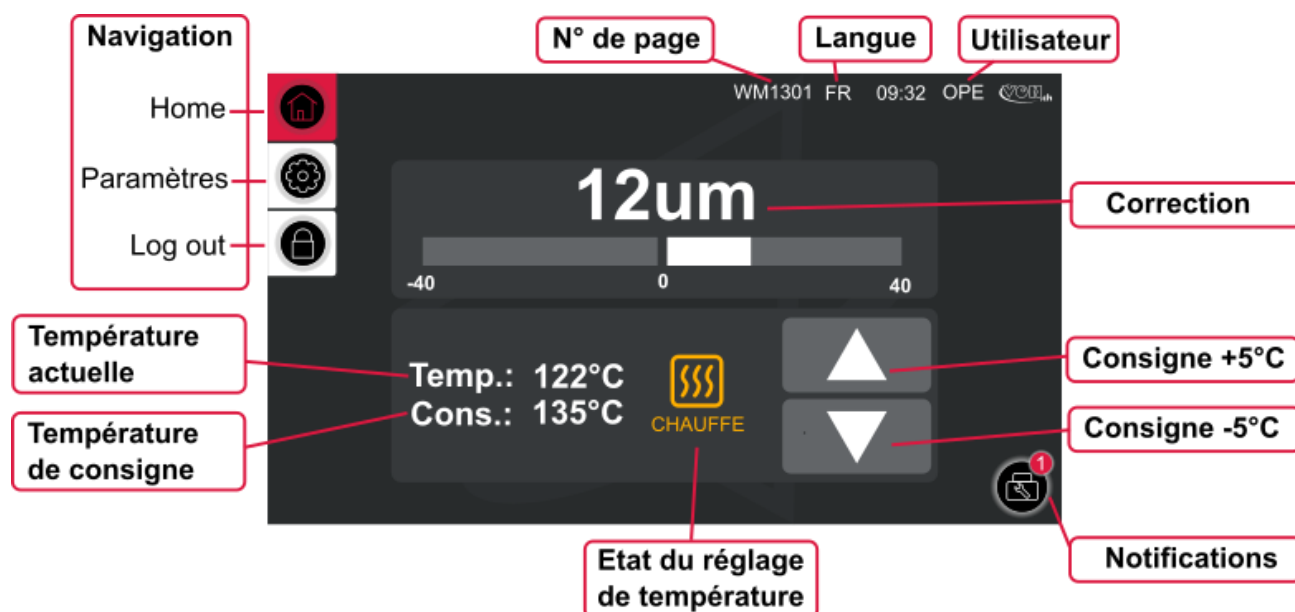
Navigation

Home

Paramètres

Log out

N° de page

Langue

Utilisateur

WM1301 FR 09:32 OPE VCM

12um

-40 0 40

Correction

Température actuelle

Température de consigne

Temp.: 122°C
Cons.: 135°C

CHAUFFE

Consigne +5°C

Consigne -5°C

1

Notifications

Etat du réglage de température